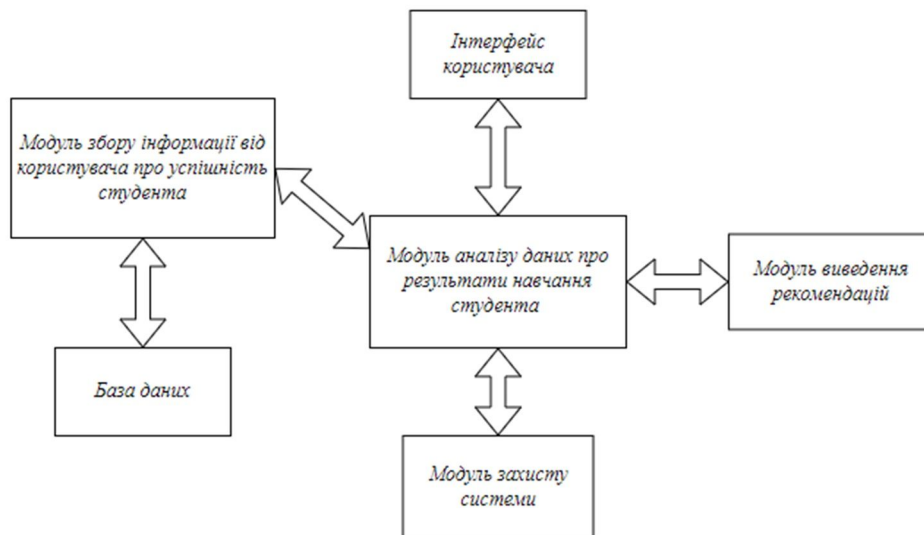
Інтерфейс користувача

Модуль збору інформації від користувача про успішність студента

Модуль аналізу даних про результати навчання студента

Модуль виведення рекомендацій

База даних

Модуль захисту системи